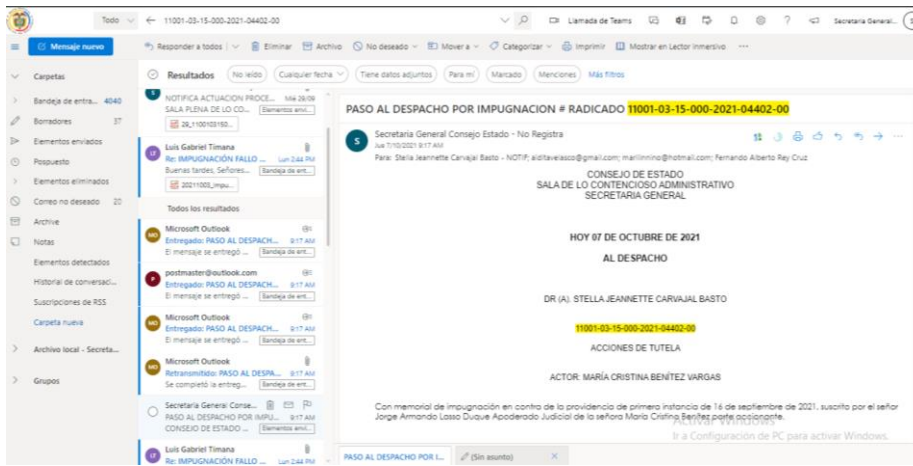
Todo ← 11001-03-15-000-2021-04402-00

Llamada de Teams

Secretaria General...

Mensaje nuevo

Responder a todos | Eliminar Archivo No deseado Mover a Categorizar Imprimir Mostrar en Lector inmersivo ···

Carpetas

Bandeja de entra... 4040

Borradores 37

Elementos enviados

Pospuesto

Elementos eliminados

Correo no deseado 20

Archivo

Notas

Elementos detectados

Historial de conversaci...

Suscripciones de RSS

Carpeta nueva

Archivo local - Secreta...

Grupos

Resultados (No leído) (Cualquier fecha) (Tiene datos adjuntos) (Para mí) (Marcado) (Menciones) Más filtros

NOTIFICA ACTUACION PROCE... Mié 29/09
SALA PLENA DE LO CO... Elementos envi...
29_1100103150...

Luis Gabriel Timana
Re: IMPUGNACIÓN FALLO ... Lun 2:44 PM
Buenas tardes, Señores... Bandeja de ent...
20211003_impu...

Todos los resultados

Microsoft Outlook
Entregado: PASO AL DESPACH... 9:17 AM
El mensaje se entregó ... Bandeja de ent...

postmaster@outlook.com
Entregado: PASO AL DESPACH... 9:17 AM
El mensaje se entregó ... Bandeja de ent...

Microsoft Outlook
Entregado: PASO AL DESPACH... 9:17 AM
El mensaje se entregó ... Bandeja de ent...

Microsoft Outlook
Retransmitido: PASO AL DESPA... 9:17 AM
Se completó la entreg... Bandeja de ent...

Secretaria General Conse...
PASO AL DESPACHO POR IMPU... 9:17 AM
CONSEJO DE ESTADO ... Elementos envi...

Luis Gabriel Timana
Re: IMPUGNACIÓN FALLO ... Lun 2:44 PM

PASO AL DESPACHO POR IMPUGNACION # RADICADO 11001-03-15-000-2021-04402-00

Secretaria General Consejo Estado - No Registra
Jue 7/10/2021 9:17 AM
Para: Stella Jeannette Carvajal Basto - NOTIF; alditavelasco@gmail.com; marilinnino@hotmail.com; Fernando Alberto Rey Cruz

CONSEJO DE ESTADO
SALA DE LO CONTENCIOSO ADMINISTRATIVO
SECRETARIA GENERAL

HOY 07 DE OCTUBRE DE 2021

AL DESPACHO

DR (A). STELLA JEANNETTE CARVAJAL BASTO

11001-03-15-000-2021-04402-00

ACCIONES DE TUTELA

ACTOR: MARÍA CRISTINA BENÍTEZ VARGAS

Con memorial de impugnación en contra de la providencia de primera instancia de 16 de septiembre de 2021, suscrita por el señor Jorge Armando Losso Duque Apoderado Judicial de la señora María Cristina Benítez parte accionante.

Activar Windows
Ir a Configuración de PC para activar Windows.

PASO AL DESPACHO POR I... (Sin asunto)